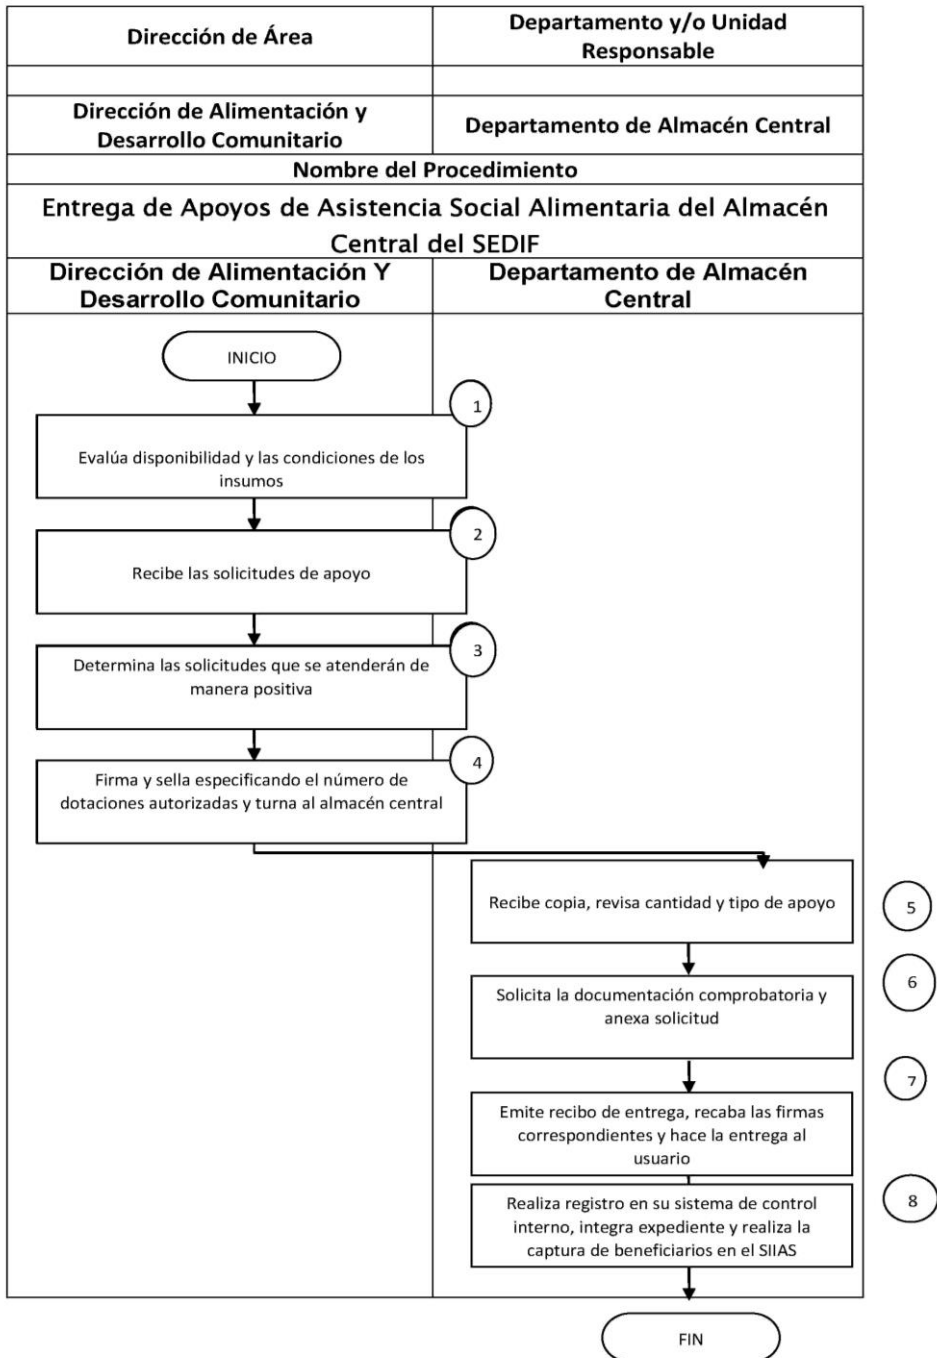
| Dirección de Área | Departamento y/o Unidad Responsable |
|---|---|
| | |
| Dirección de Alimentación y Desarrollo Comunitario | Departamento de Almacén Central |

Nombre del Procedimiento

Entrega de Apoyos de Asistencia Social Alimentaria del Almacén Central del SEDIF

| Dirección de Alimentación Y Desarrollo Comunitario | Departamento de Almacén Central |
|---|---|

INICIO

1 Evalúa disponibilidad y las condiciones de los insumos

2 Recibe las solicitudes de apoyo

3 Determina las solicitudes que se atenderán de manera positiva

4 Firma y sella especificando el número de dotaciones autorizadas y turna al almacén central

5 Recibe copia, revisa cantidad y tipo de apoyo

6 Solicita la documentación comprobatoria y anexa solicitud

7 Emite recibo de entrega, recaba las firmas correspondientes y hace la entrega al usuario

8 Realiza registro en su sistema de control interno, integra expediente y realiza la captura de beneficiarios en el SIIAS

FIN